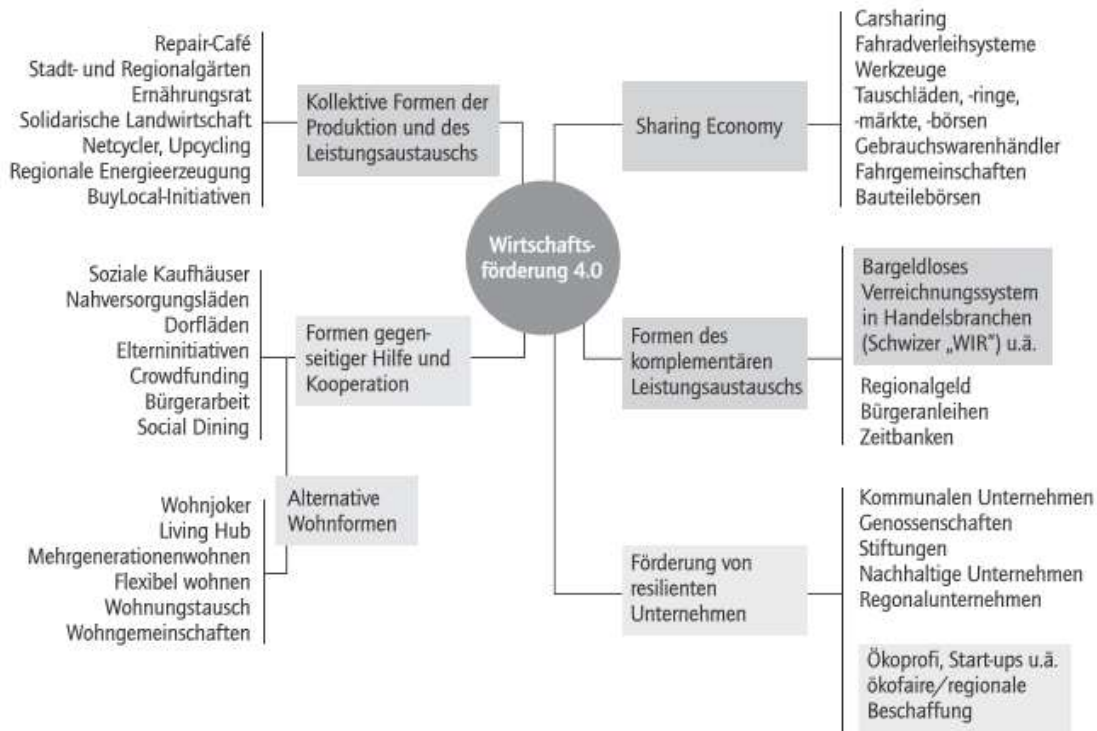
Repair-Café
Stadt- und Regionalgärten
Ernährungsrat
Solidarische Landwirtschaft
Netcycler, Upcycling
Regionale Energieerzeugung
BuyLocal-Initiativen

Kollektive Formen der Produktion und des Leistungsaustauschs

Sharing Economy

Carsharing
Fahradverleihsysteme
Werkzeuge
Tauschläden, -ringe, -märkte, -börsen
Gebrauchswarenhändler
Fahrgemeinschaften
Bauteilebörsen

Wirtschafts-förderung 4.0

Soziale Kaufhäuser
Nahversorgungsläden
Dorfläden
Elterninitiativen
Crowdfunding
Bürgerarbeit
Social Dining

Formen gegenseitiger Hilfe und Kooperation

Bargeldloses Verreichnungssystem in Handelsbranchen (Schwizer „WIR") u.ä.

Formen des komplementären Leistungsaustauschs

Regionalgeld
Bürgeranleihen
Zeitbanken

Alternative Wohnformen

Wohnjoker
Living Hub
Mehrgenerationenwohnen
Flexibel wohnen
Wohnungstausch
Wohngemeinschaften

Kommunalen Unternehmen
Genossenschaften
Stiftungen
Nachhaltige Unternehmen
Regonalunternehmen

Förderung von resilienten Unternehmen

Ökoprofi, Start-ups u.ä.
ökofaire/regionale Beschaffung